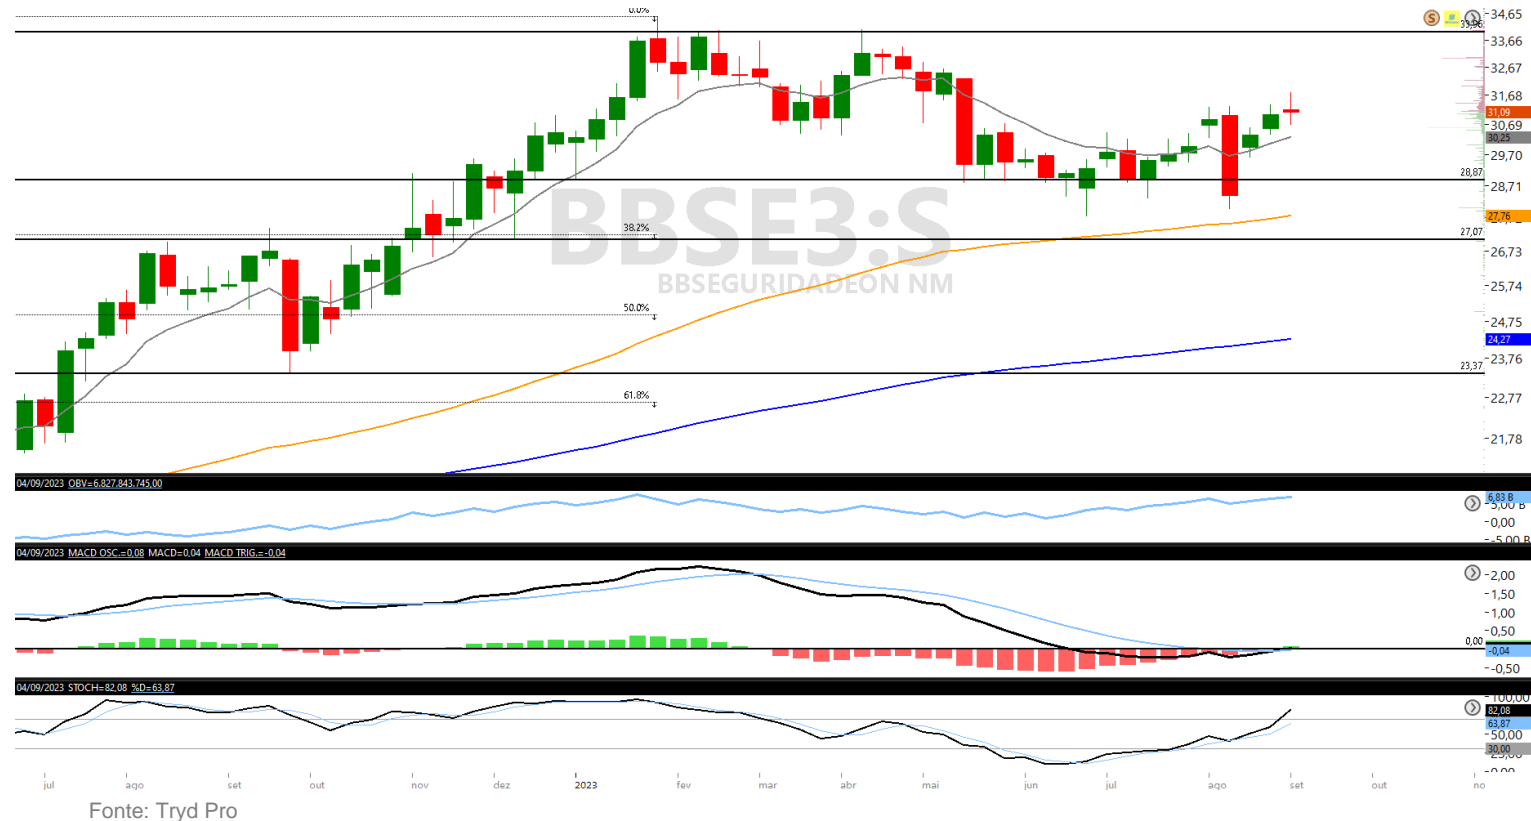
0.0%
34,65
33,96
33,66
32,67
31,68
31,09
30,69
30,25
29,70
28,87
28,71
27,76
27,07
26,73
25,74
24,75
24,27
23,76
23,37
22,77
21,78
38.2%
50.0%
61.8%
BBSE3:S
BBSEGURIDADEON NM

04/09/2023 OBV=6,827,843,745.00
6,83 B
5,00 B
0,00
-5,00 B

04/09/2023 MACD OSC.=0,08 MACD=0,04 MACD TRIG.=-0,04
2,00
1,50
1,00
0,50
0,00
-0,04
-0,50

04/09/2023 STOCH=82,08 %D=63,87
100,00
82,08
63,87
50,00
30,00
0,00

jul ago set out nov dez 2023 fev mar abr mai jun jul ago set out no

Fonte: Tryd Pro